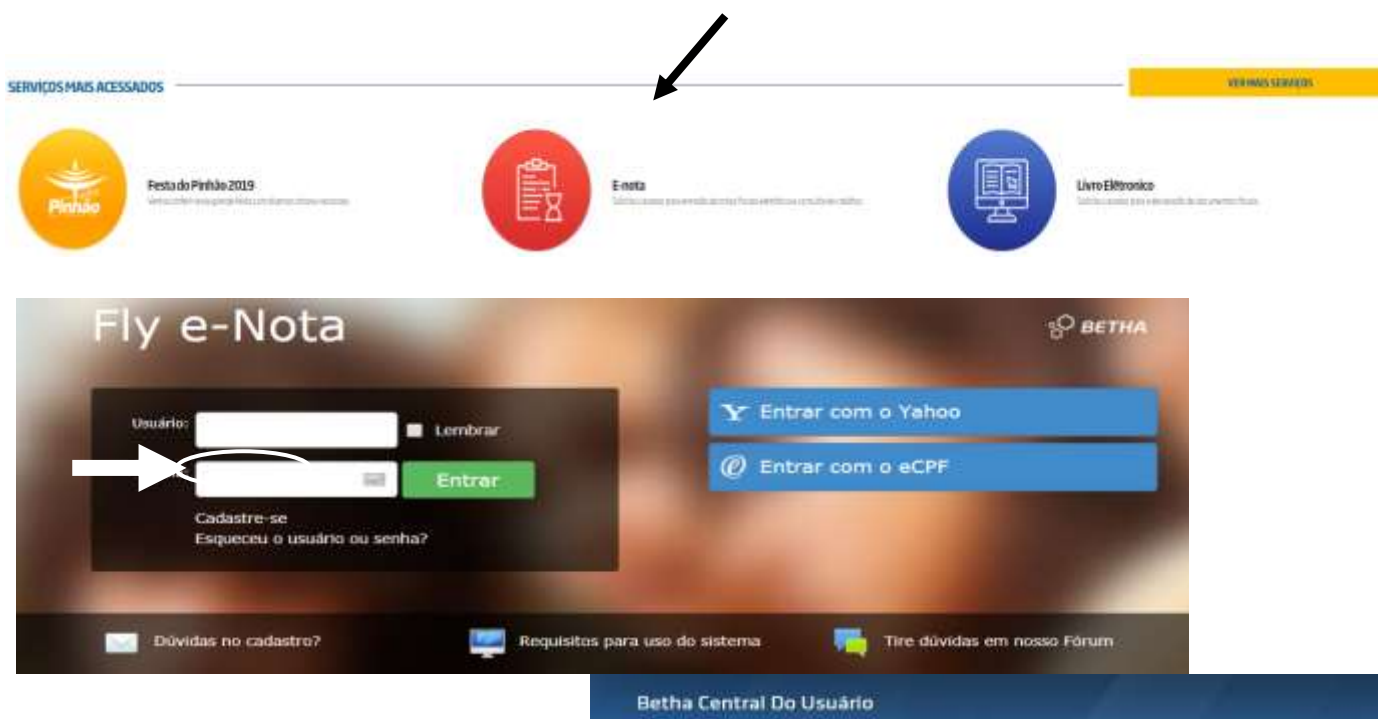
SERVIÇOS MAIS ACESSADOS

VER MAIS SERVIÇOS

Pinhão

Festa do Pinhão 2019

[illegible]

E-nota

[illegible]

Livro Eletrônico

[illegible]

Fly e-Nota

BETHA

Usuário:

Lembrar

Entrar

Cadastre-se

Esqueceu o usuário ou senha?

Entrar com o Yahoo

Entrar com o eCPF

Dúvidas no cadastro?

Requisitos para uso do sistema

Tire dúvidas em nosso Fórum

Betha Central Do Usuário